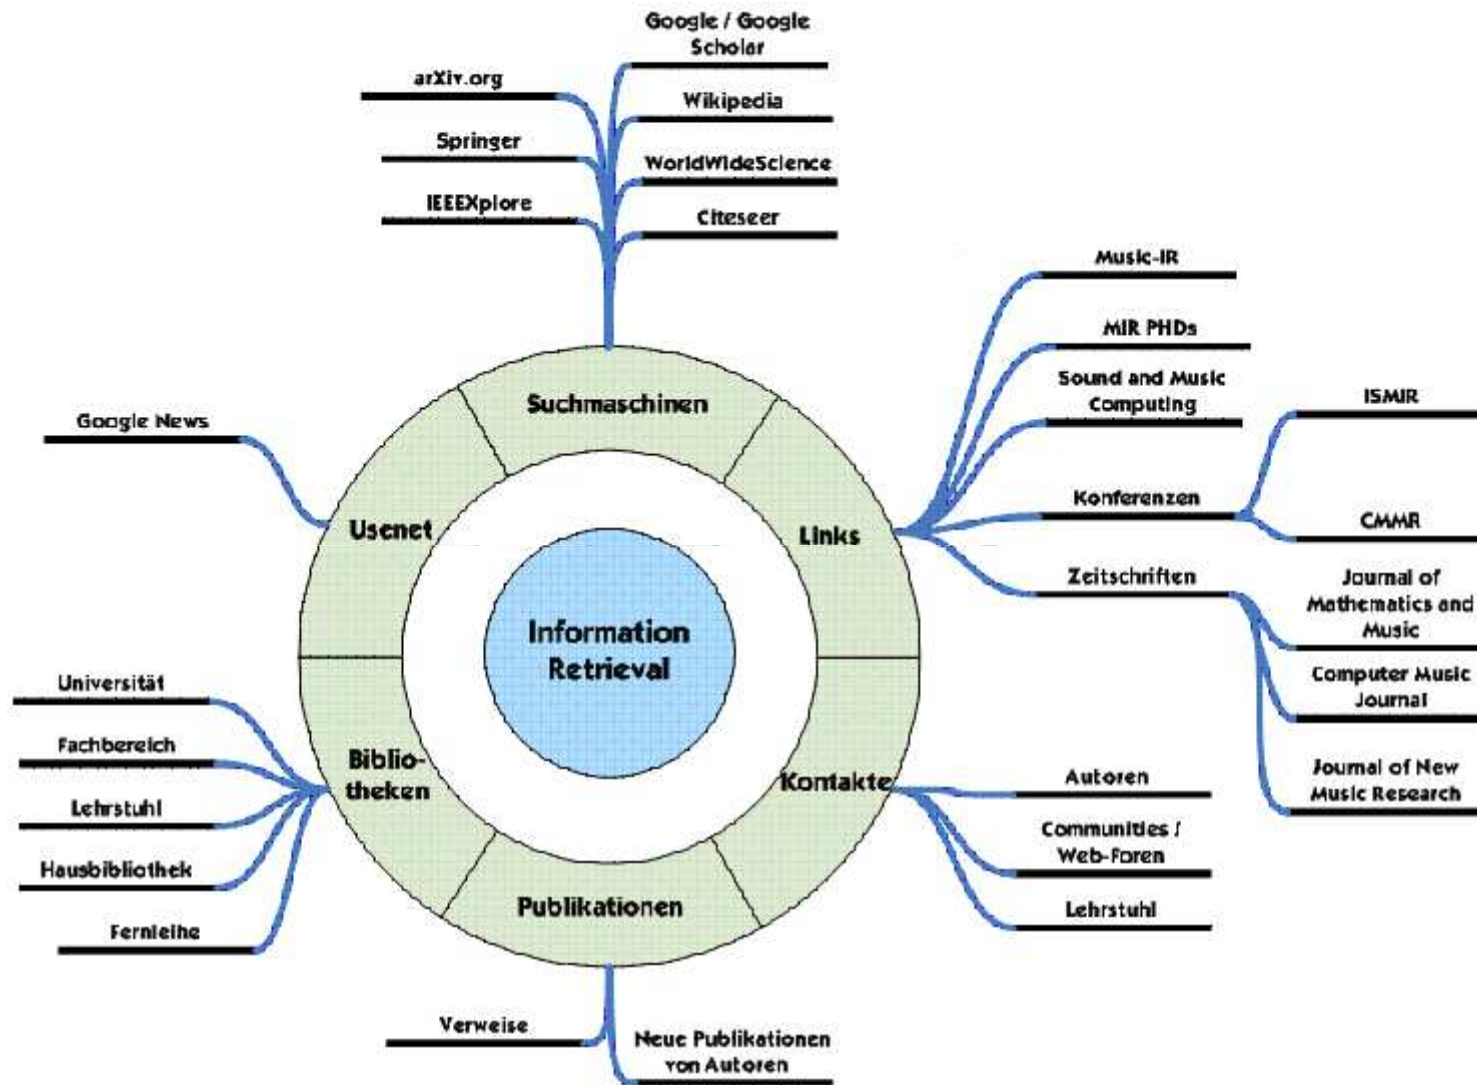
Google / Google Scholar

arXiv.org

Wikipedia

Springer

WorldWideScience

IEEEXplore

Citeseer

Music-IR

MIR PHDs

Sound and Music Computing

ISMIR

Google News

Suchmaschinen

Konferenzen

CMMR

Usenet

Links

Zeitschriften

Journal of Mathematics and Music

Information Retrieval

Universität

Computer Music Journal

Fachbereich

Biblio-theken

Journal of New Music Research

Lehrstuhl

Kontakte

Autoren

Communities / Web-Foren

Hausbibliothek

Lehrstuhl

Publikationen

Fernleihe

Verweise

Neue Publikationen von Autoren